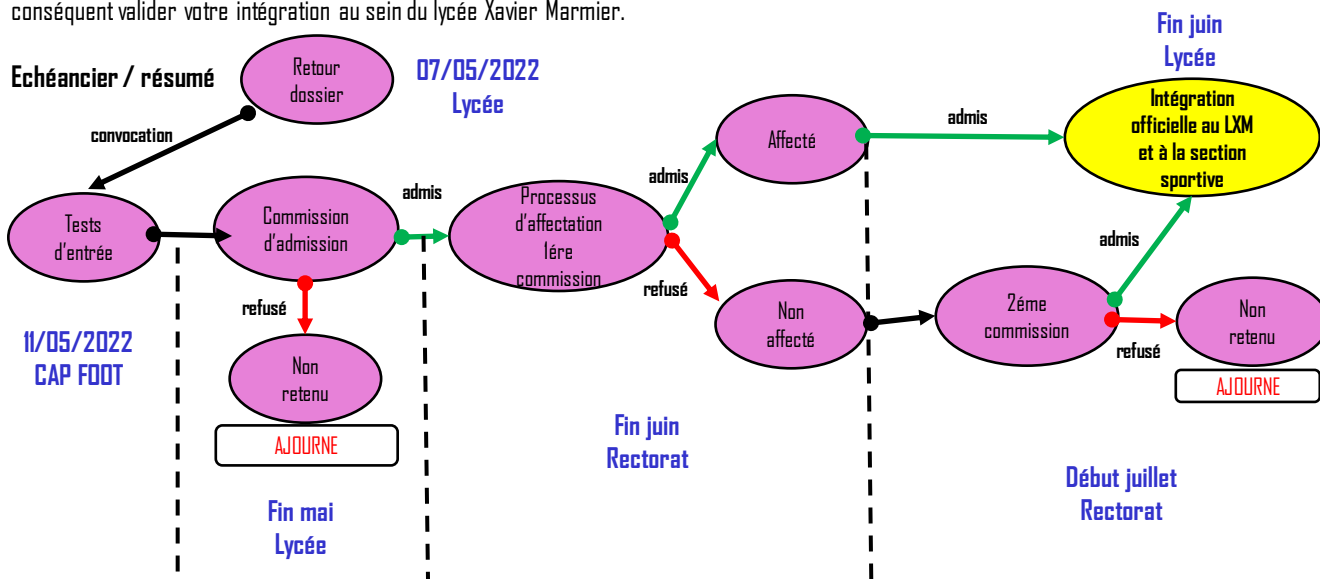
conséquent valider votre intégration au sein du lycée Xavier Marmier.

Echéancier / résumé

Retour dossier

07/05/2022 Lycée

Fin juin Lycée

convocation

admis

Affecté

Intégration officielle au LXM et à la section sportive

admis

Tests d'entrée

Commission d'admission

admis

Processus d'affectation 1ére commission

admis

refusé

refusé

Non affecté

2éme commission

Non retenu

refusé

11/05/2022 CAP FOOT

Non retenu

AJOURNE

AJOURNE

Fin juin Rectorat

Début juillet Rectorat

Fin mai Lycée